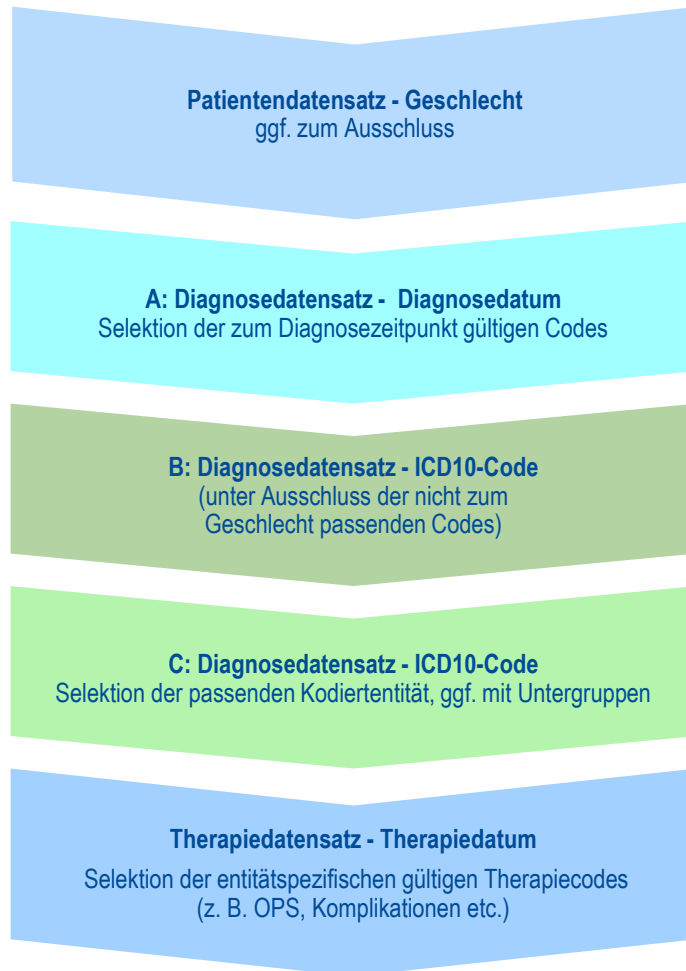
Patientendatensatz - Geschlecht
ggf. zum Ausschluss

A: Diagnosedatensatz - Diagnosedatum
Selektion der zum Diagnosezeitpunkt gültigen Codes

B: Diagnosedatensatz - ICD10-Code
(unter Ausschluss der nicht zum Geschlecht passenden Codes)

C: Diagnosedatensatz - ICD10-Code
Selektion der passenden Kodiertentität, ggf. mit Untergruppen

Therapiedatensatz - Therapiedatum

Selektion der entitätspezifischen gültigen Therapiecodes (z. B. OPS, Komplikationen etc.)